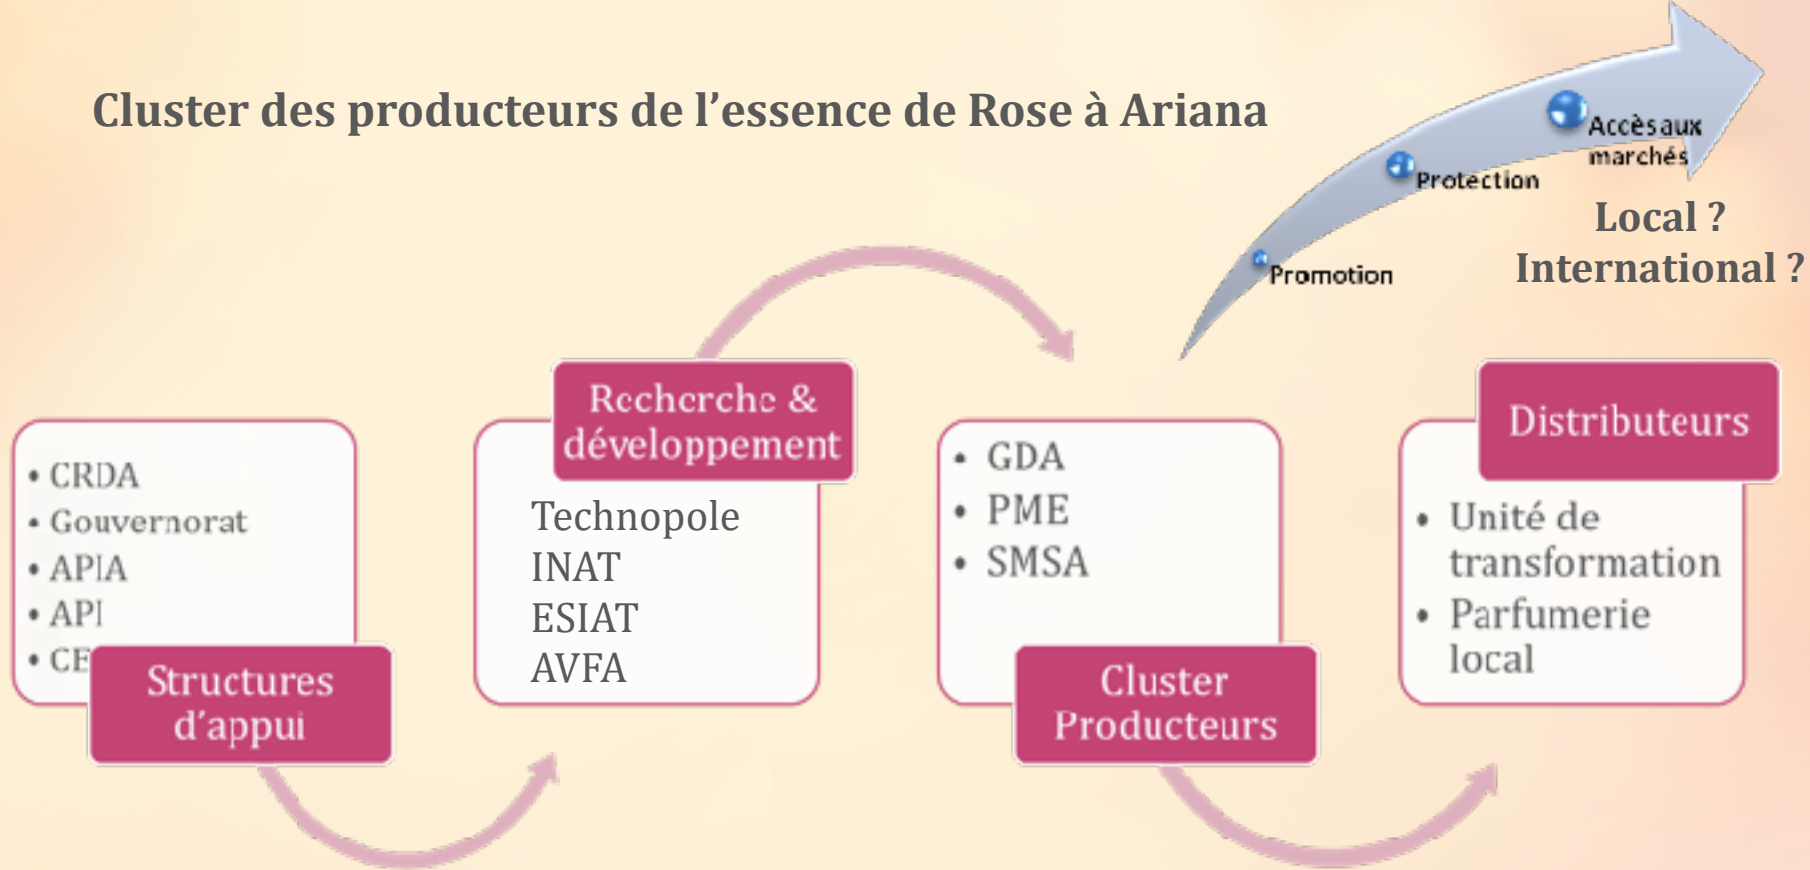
Cluster des producteurs de l'essence de Rose à Ariana

Promotion

Protection

Accès aux marchés

Local ?
International ?

• CRDA
• Gouvernorat
• APIA
• API
• CE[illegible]

Structures d'appui

Recherche & développement

Technopole
INAT
ESIAT
AVFA

• GDA
• PME
• SMSA

Cluster Producteurs

Distributeurs

• Unité de transformation
• Parfumerie local